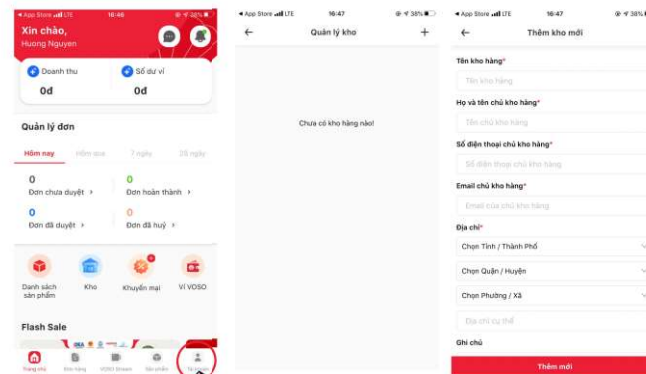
◂ App Store LTE 16:46 38%

Xin chào,
Huong Nguyen

Doanh thu
0đ

Số dư ví
0đ

Quản lý đơn

Hôm nay
Hôm qua
7 ngày
30 ngày

0
Đơn chưa duyệt ›

0
Đơn hoàn thành ›

0
Đơn đã duyệt ›

0
Đơn đã huỷ ›

Danh sách sản phẩm
Kho
Khuyến mại
Ví VOSO

Flash Sale

Trang chủ
Đơn hàng
VOSO Stream
Sản phẩm
Tài khoản

◂ App Store LTE 16:47 38%

Quản lý kho

Chưa có kho hàng nào!

◂ App Store LTE 16:47 38%

Thêm kho mới

Tên kho hàng*
Tên kho hàng

Họ và tên chủ kho hàng*
Tên chủ kho hàng

Số điện thoại chủ kho hàng*
Số điện thoại chủ kho hàng

Email chủ kho hàng*
Email của chủ kho hàng

Địa chỉ*
Chọn Tỉnh / Thành Phố
Chọn Quận / Huyện
Chọn Phường / Xã
Địa chỉ cụ thể

Ghi chú

Thêm mới